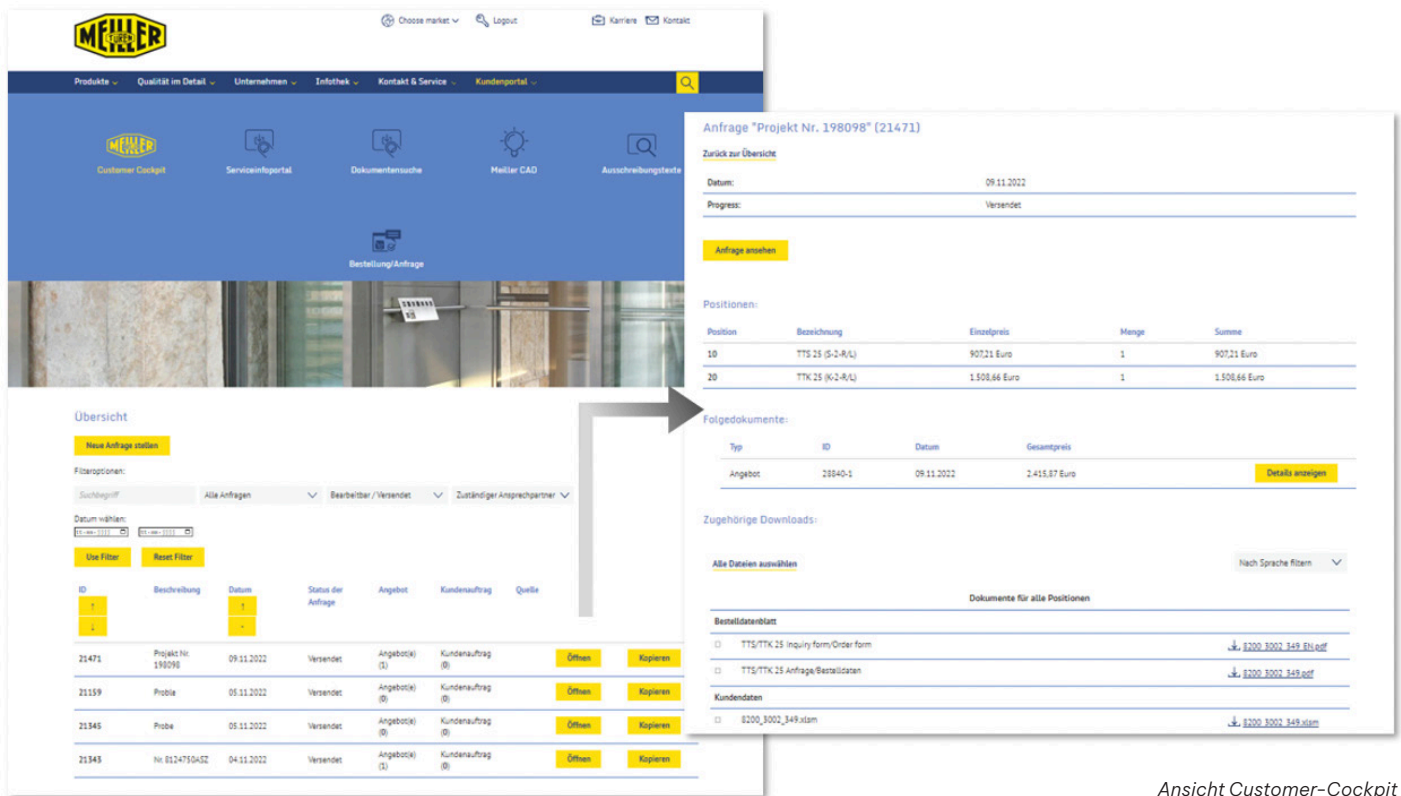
MEILLER TÜREN

Choose market Logout Karriere Kontakt

Produkte Qualität im Detail Unternehmen Infothek Kontakt & Service Kundenportal

Customer Cockpit Serviceinfoportal Dokumentensuche Meiller CAD Ausschreibungstexte

Bestellung/Anfrage

Übersicht

Neue Anfrage stellen

Filteroptionen:

Suchbegriff Alle Anfragen Bearbeitbar / Versendet Zuständiger Ansprechpartner

Datum wählen:

Use Filter Reset Filter

| ID | Beschreibung | Datum | Status der Anfrage | Angebot | Kundenauftrag | Quelle | | |
|---|---|---|---|---|---|---|---|---|
| 21471 | Projekt Nr. 198098 | 09.11.2022 | Versendet | Angebot(e) (1) | Kundenauftrag (0) | | Öffnen | Kopieren |
| 21159 | Proble | 05.11.2022 | Versendet | Angebot(e) (0) | Kundenauftrag (0) | | Öffnen | Kopieren |
| 21345 | Probe | 05.11.2022 | Versendet | Angebot(e) (0) | Kundenauftrag (0) | | Öffnen | Kopieren |
| 21343 | Nr. 8124750ASZ | 04.11.2022 | Versendet | Angebot(e) (1) | Kundenauftrag (0) | | Öffnen | Kopieren |

Anfrage "Projekt Nr. 198098" (21471)

Zurück zur Übersicht

| Datum: | 09.11.2022 |
|---|---|
| Progress: | Versendet |

Anfrage ansehen

Positionen:

| Position | Bezeichnung | Einzelpreis | Menge | Summe |
|---|---|---|---|---|
| 10 | TTS 25 (S-2-R/L) | 907,21 Euro | 1 | 907,21 Euro |
| 20 | TTK 25 (K-2-R/L) | 1.508,66 Euro | 1 | 1.508,66 Euro |

Folgedokumente:

| Typ | ID | Datum | Gesamtpreis | |
|---|---|---|---|---|
| Angebot | 28840-1 | 09.11.2022 | 2.415,87 Euro | Details anzeigen |

Zugehörige Downloads:

Alle Dateien auswählen Nach Sprache filtern

Dokumente für alle Positionen

Bestelldatenblatt

TTS/TTK 25 Inquiry form/Order form 8200_3002_349_EN.pdf

TTS/TTK 25 Anfrage/Bestelldaten 8200_3002_349.pdf

Kundendaten

8200_3002_349.xlsm 8200_3002_349.xlsm

Ansicht Customer-Cockpit